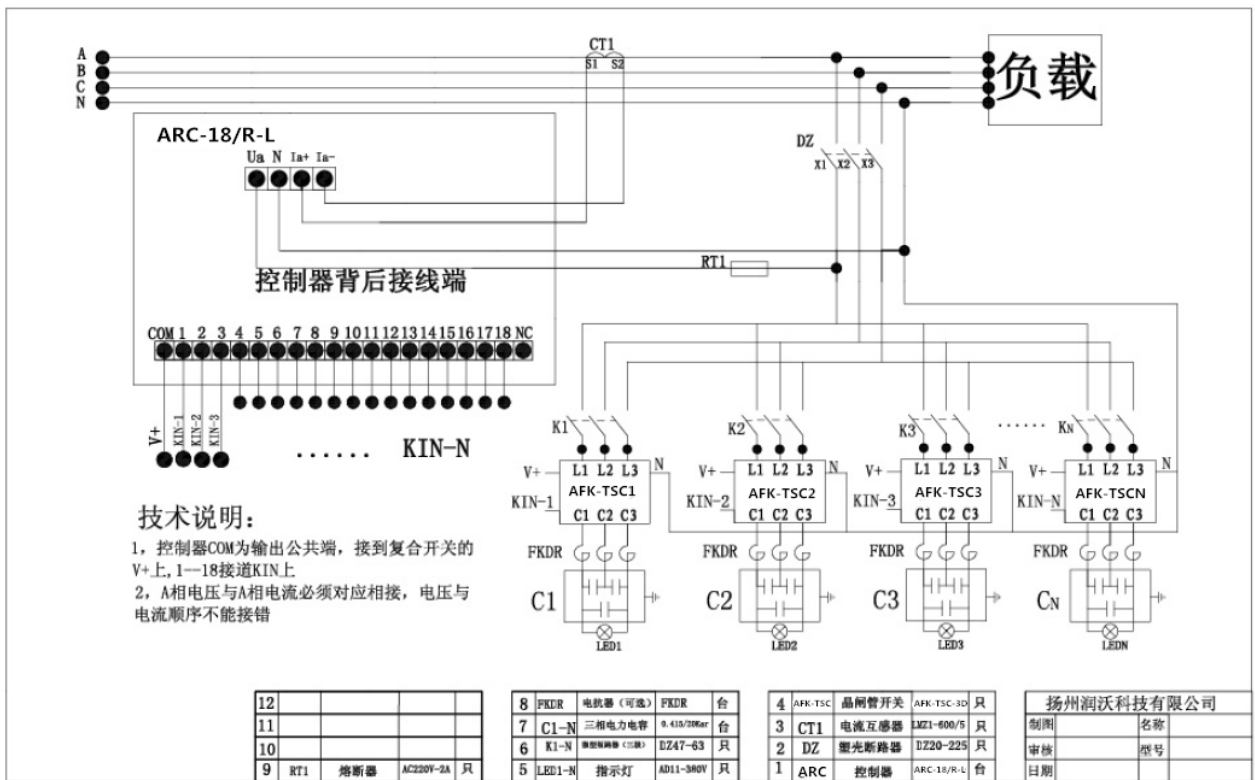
A
B
C
N

CT1
S1 S2

负载

ARC-18/R-L
Ua N Ia+ Ia-

DZ
X1 X2 X3

RT1

控制器背后接线端

COM 1 2 3 4 5 6 7 8 9 10 11 12 13 14 15 16 17 18 NC

V+ KIN-1 KIN-2 KIN-3

...... KIN-N

K1 K2 K3 ...... KN

V+ L1 L2 L3 N
KIN-1 AFK-TSC1 C1 C2 C3

V+ L1 L2 L3 N
KIN-2 AFK-TSC2 C1 C2 C3

V+ L1 L2 L3 N
KIN-3 AFK-TSC3 C1 C2 C3

V+ L1 L2 L3 N
KIN-N AFK-TSCN C1 C2 C3

FKDR FKDR FKDR FKDR

C1 C2 C3 CN

LED1 LED2 LED3 LEDN

技术说明：
1，控制器COM为输出公共端，接到复合开关的V+上，1--18接道KIN上
2，A相电压与A相电流必须对应相接，电压与电流顺序不能接错

| 12 | | | | |
|---|---|---|---|---|
| 11 | | | | |
| 10 | | | | |
| 9 | RT1 | 熔断器 | AC220V-2A | 只 |

| 8 | FKDR | 电抗器（可选） | FKDR | 台 |
|---|---|---|---|---|
| 7 | C1-N | 三相电力电容 | 0.415/20Kar | 台 |
| 6 | K1-N | 微型断路器（三级） | DZ47-63 | 只 |
| 5 | LED1-N | 指示灯 | AD11-380V | 只 |

| 4 | AFK-TSC | 晶闸管开关 | AFK-TSC-3D | 只 |
|---|---|---|---|---|
| 3 | CT1 | 电流互感器 | LMZ1-600/5 | 只 |
| 2 | DZ | 塑壳断路器 | DZ20-225 | 只 |
| 1 | ARC | 控制器 | ARC-18/R-L | 台 |

扬州润沃科技有限公司
| 制图 | | 名称 | |
|---|---|---|---|
| 审核 | | 型号 | |
| 日期 | | | |